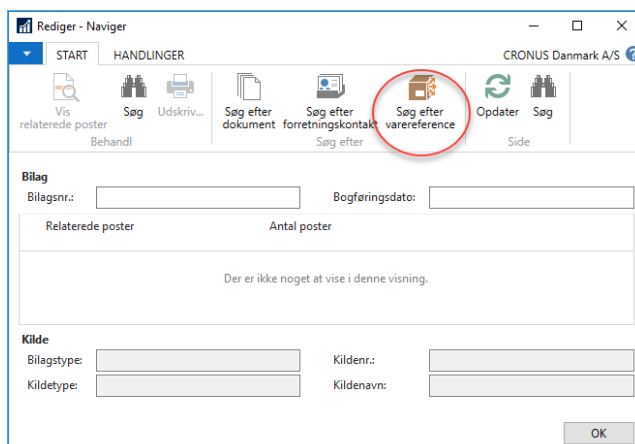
Rediger - Naviger

START HANDLINGER

CRONUS Danmark A/S

Vis relaterede poster
Søg
Udskriv...
Behandl

Søg efter dokument
Søg efter forretningskontakt
Søg efter varereference
Søg efter

Opdater
Søg
Side

Bilag
Bilagsnr.:
Bogføringsdato:

| Relaterede poster | Antal poster |
|---|---|

Der er ikke noget at vise i denne visning.

Kilde
Bilagstype:
Kildenr.:
Kildetype:
Kildenavn:

OK